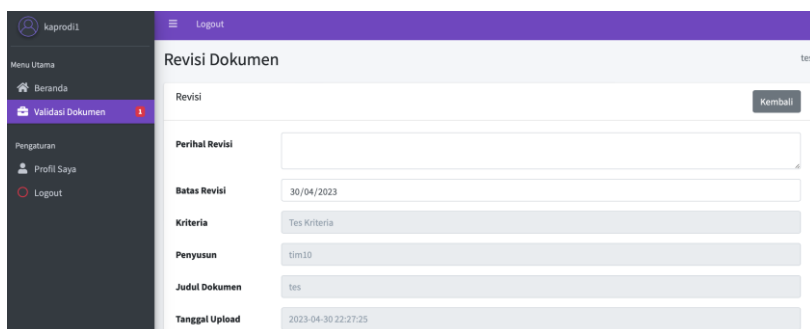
kaprodi1

Menu Utama

Beranda

Validasi Dokumen 1

Pengaturan

Profil Saya

Logout

Logout

Revisi Dokumen

te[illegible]

Revisi

Kembali

Perihal Revisi

Batas Revisi 30/04/2023

Kriteria Tes Kriteria

Penyusun tim10

Judul Dokumen tes

Tanggal Upload 2023-04-30 22:27:25